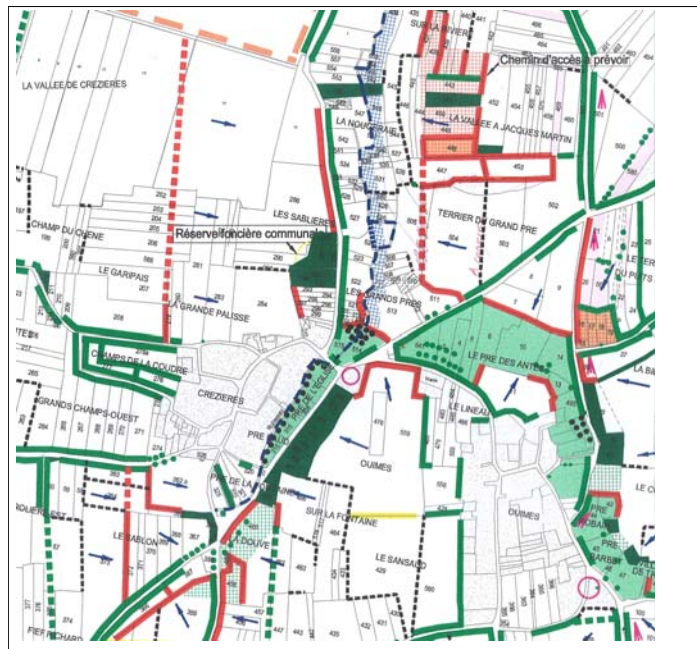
LA VALLEE DE CREZIERES

SUR LA RIVIERE

Chemin d'accès à prévoir

LA NOUE GRAND

LA VALLEE A JACQUES MARTIN

TERRIER DU GRAND PRE

LES SABLIERES

CHAMP DU CHENE

Réserve foncière communale

LE GARIPAIS

LES GRANDS PRES

DU PUITS

LA GRANDE PALISSE

CHAMPS DE LA COUDRE

LE PRE DES ANTES

CREZIERES

GRANDS CHAMPS-OUEST

LE LINEAU

PRE

OUIMES

PRE DE LA

SUR LA FONTAINE

OUIMES

LE SABLON

LA DOUVE

LE SANSAUD

FIEF RICHARD